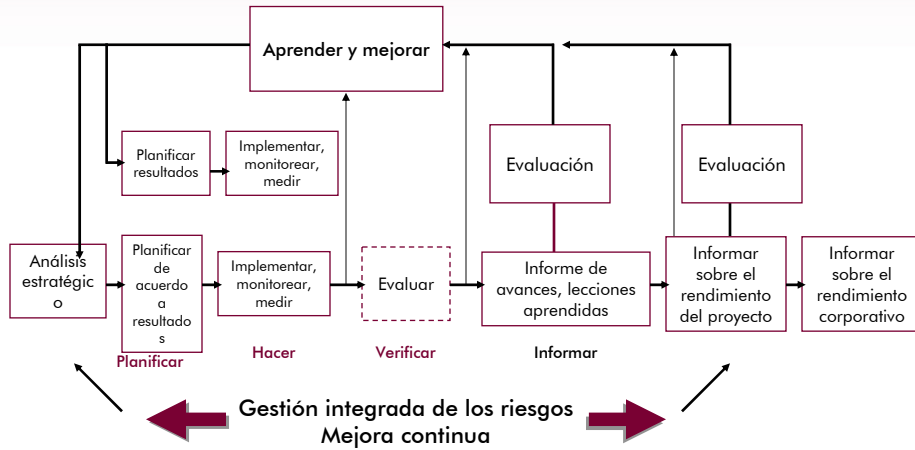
Aprender y mejorar

Planificar resultados

Implementar, monitorear, medir

Evaluación

Evaluación

Análisis estratégico

Planificar de acuerdo a resultados

Implementar, monitorear, medir

Evaluar

Informe de avances, lecciones aprendidas

Informar sobre el rendimiento del proyecto

Informar sobre el rendimiento corporativo

Planificar

Hacer

Verificar

Informar

Gestión integrada de los riesgos
Mejora continua